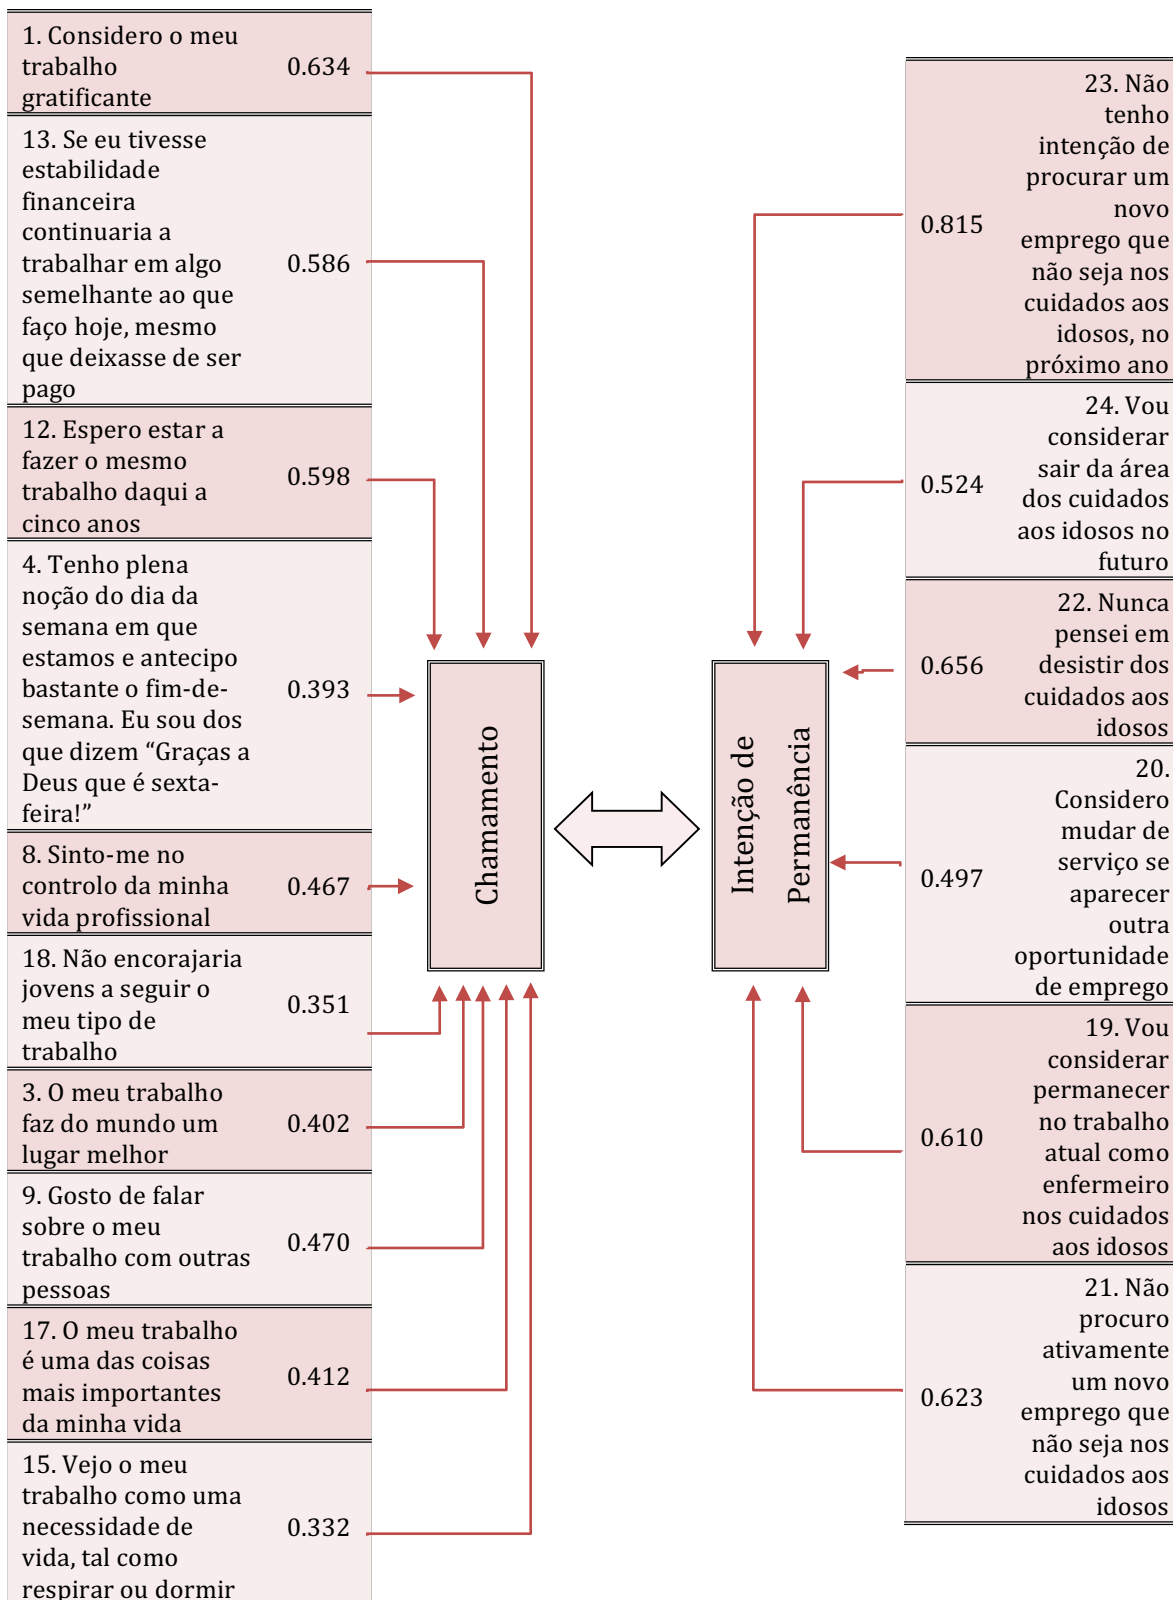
1. Considero o meu trabalho gratificante 0.634

13. Se eu tivesse estabilidade financeira continuaria a trabalhar em algo semelhante ao que faço hoje, mesmo que deixasse de ser pago 0.586

12. Espero estar a fazer o mesmo trabalho daqui a cinco anos 0.598

4. Tenho plena noção do dia da semana em que estamos e antecipo bastante o fim-de-semana. Eu sou dos que dizem "Graças a Deus que é sexta-feira!" 0.393

8. Sinto-me no controlo da minha vida profissional 0.467

18. Não encorajaria jovens a seguir o meu tipo de trabalho 0.351

3. O meu trabalho faz do mundo um lugar melhor 0.402

9. Gosto de falar sobre o meu trabalho com outras pessoas 0.470

17. O meu trabalho é uma das coisas mais importantes da minha vida 0.412

15. Vejo o meu trabalho como uma necessidade de vida, tal como respirar ou dormir 0.332

Chamamento

Intenção de Permanência

0.815 23. Não tenho intenção de procurar um novo emprego que não seja nos cuidados aos idosos, no próximo ano

0.524 24. Vou considerar sair da área dos cuidados aos idosos no futuro

0.656 22. Nunca pensei em desistir dos cuidados aos idosos

0.497 20. Considero mudar de serviço se aparecer outra oportunidade de emprego

0.610 19. Vou considerar permanecer no trabalho atual como enfermeiro nos cuidados aos idosos

0.623 21. Não procuro ativamente um novo emprego que não seja nos cuidados aos idosos